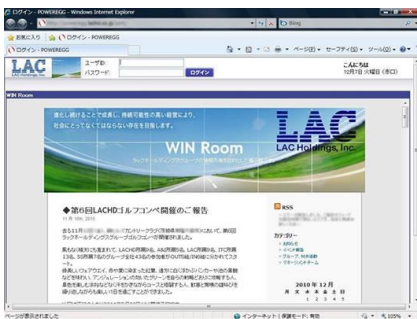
ログイン - POWEREGG - Windows Internet Explorer
Bing
お気に入り　ログイン - POWEREGG
ログイン - POWEREGG
ページ(P)　セーフティ(S)　ツール(O)
LAC
ユーザID:
パスワード:
ログイン
こんにちは
12月7日 (火曜日)
WIN Room
WIN Room
LAC Holdings, Inc.
◆第6回LACHDゴルフコンペ開催のご報告
RSS
カテゴリー
2010年 12月
1 2 3 4 5
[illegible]
ページが表示されました
インターネット | 保護モード: 有効
100%